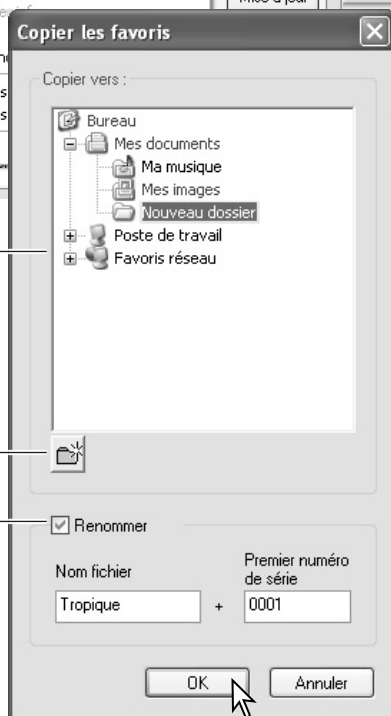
Mise à jour

Copier les favoris

Copier vers :

Bureau
Mes documents
Ma musique
Mes images
Nouveau dossier
Poste de travail
Favoris réseau

Renommer

Nom fichier

Premier numéro de série

Tropique

+

0001

OK

Annuler